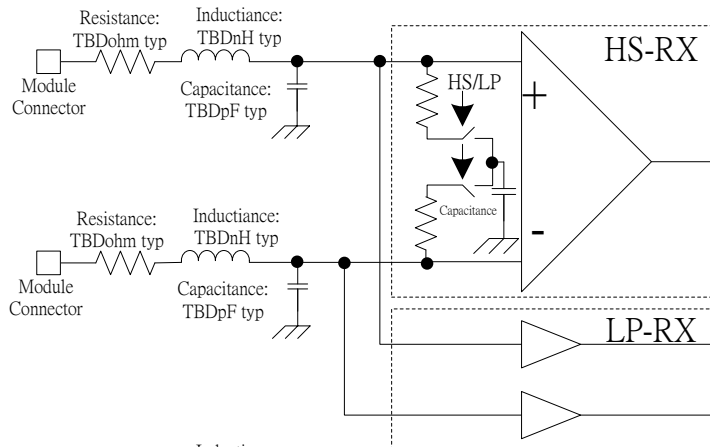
Resistance:
TBDohm typ

Inductiance:
TBDnH typ

Module
Connector

Capacitance:
TBDpF typ

HS-RX

HS/LP

+

Capacitance

-

Resistance:
TBDohm typ

Inductiance:
TBDnH typ

Module
Connector

Capacitance:
TBDpF typ

LP-RX

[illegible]